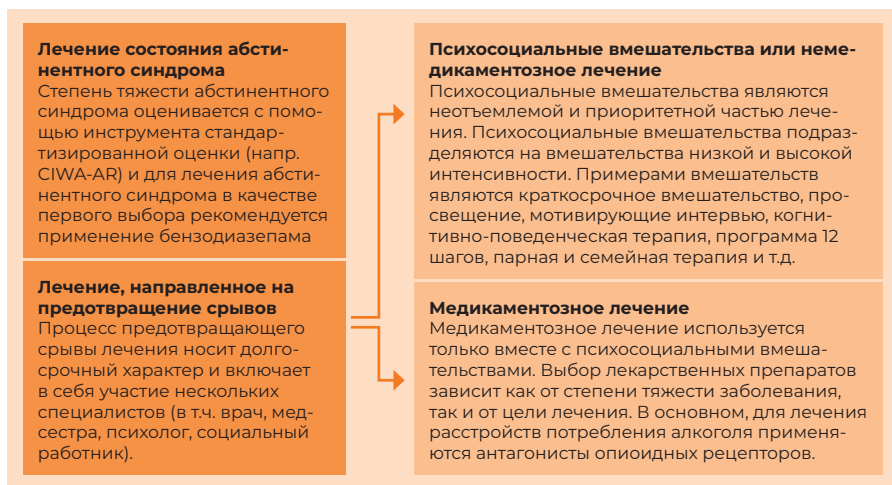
**Лечение состояния абстинентного синдрома**
Степень тяжести абстинентного синдрома оценивается с помощью инструмента стандартизированной оценки (напр. CIWA-AR) и для лечения абстинентного синдрома в качестве первого выбора рекомендуется применение бензодиазепама

**Лечение, направленное на предотвращение срывов**
Процесс предотвращающего срывы лечения носит долгосрочный характер и включает в себя участие нескольких специалистов (в т.ч. врач, медсестра, психолог, социальный работник).

**Психосоциальные вмешательства или немедикаментозное лечение**
Психосоциальные вмешательства являются неотъемлемой и приоритетной частью лечения. Психосоциальные вмешательства подразделяются на вмешательства низкой и высокой интенсивности. Примерами вмешательств являются краткосрочное вмешательство, просвещение, мотивирующие интервью, когнитивно-поведенческая терапия, программа 12 шагов, парная и семейная терапия и т.д.

**Медикаментозное лечение**
Медикаментозное лечение используется только вместе с психосоциальными вмешательствами. Выбор лекарственных препаратов зависит как от степени тяжести заболевания, так и от цели лечения. В основном, для лечения расстройств потребления алкоголя применяются антагонисты опиоидных рецепторов.